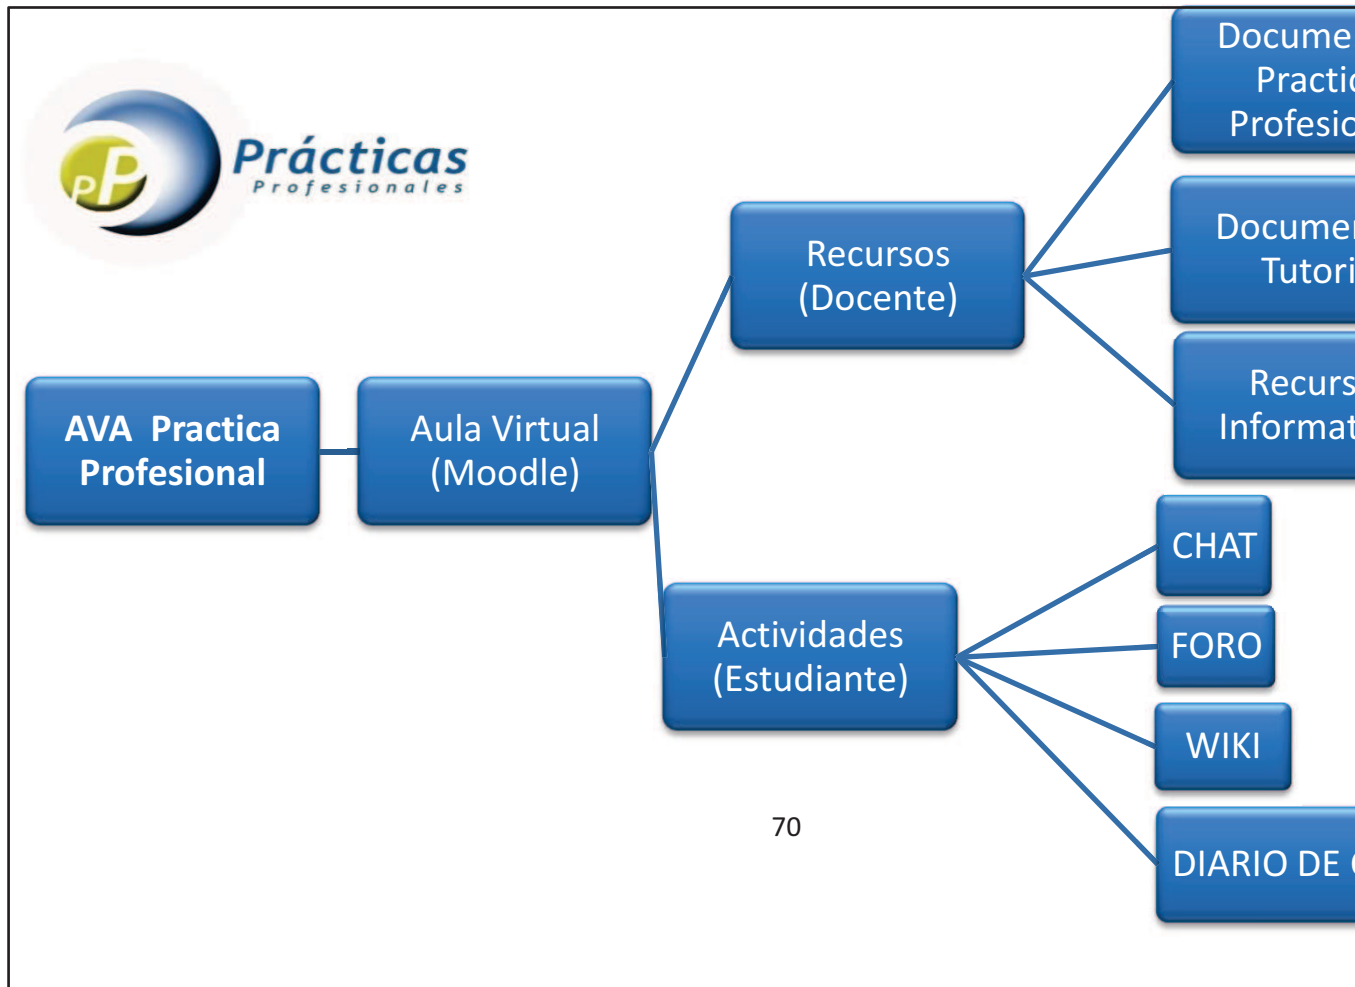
pP Prácticas Profesionales

AVA Practica Profesional

Aula Virtual (Moodle)

Recursos (Docente)

Docume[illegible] Practic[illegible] Profesio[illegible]

Documen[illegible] Tutori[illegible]

Recurs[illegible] Informat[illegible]

Actividades (Estudiante)

CHAT

FORO

WIKI

DIARIO DE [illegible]

70